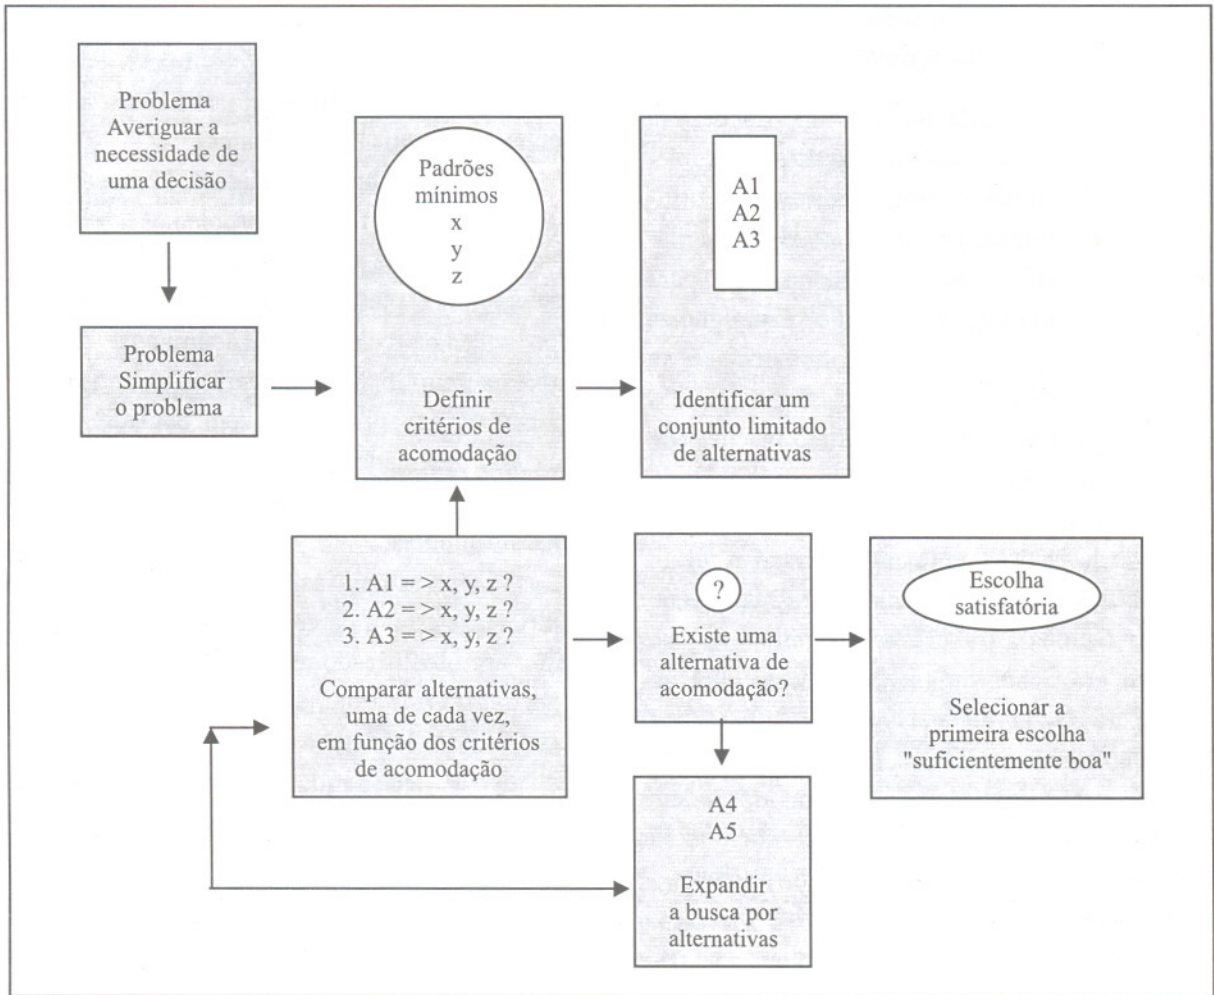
Problema
Averiguar a necessidade de uma decisão

Problema
Simplificar o problema

Padrões mínimos
x
y
z

Definir critérios de acomodação

A1
A2
A3

Identificar um conjunto limitado de alternativas

1. A1 = > x, y, z ?
2. A2 = > x, y, z ?
3. A3 = > x, y, z ?

Comparar alternativas, uma de cada vez, em função dos critérios de acomodação

?

Existe uma alternativa de acomodação?

Escolha satisfatória

Selecionar a primeira escolha "suficientemente boa"

A4
A5

Expandir a busca por alternativas